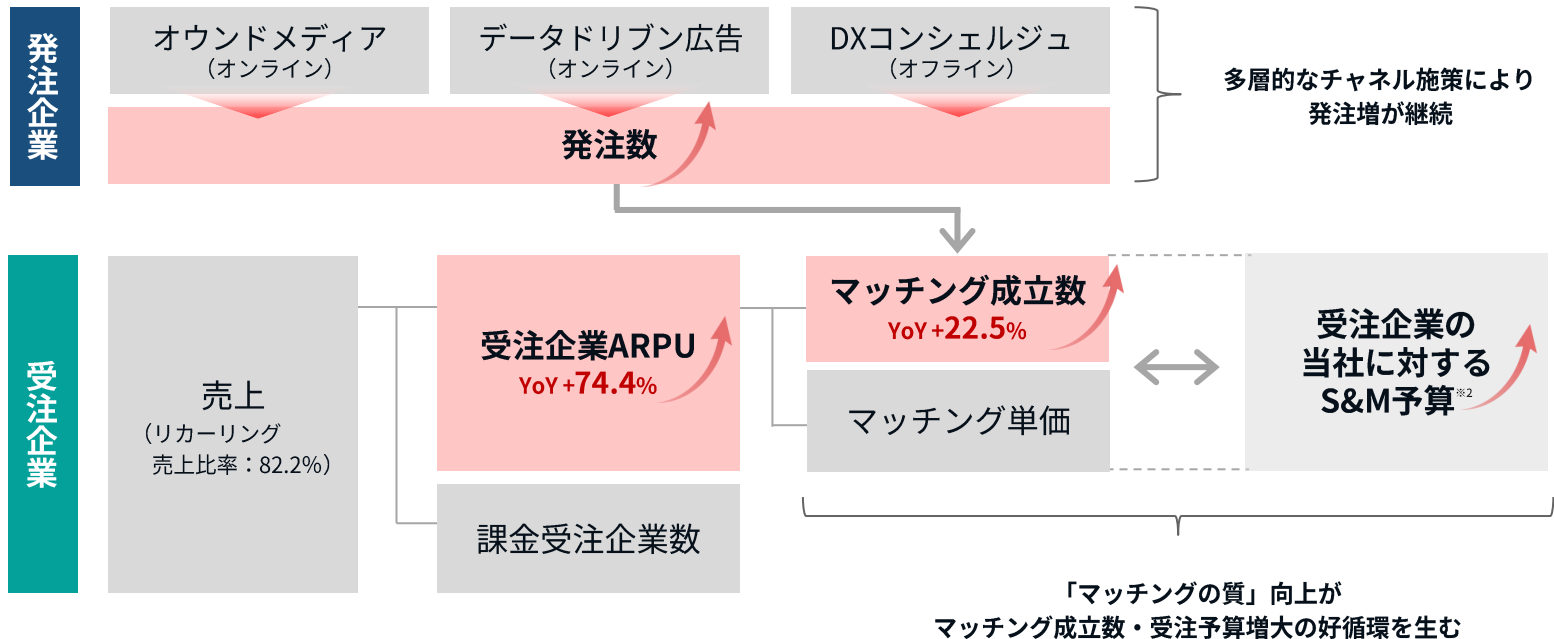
発注企業

オウンドメディア
（オンライン）

データドリブン広告
（オンライン）

DXコンシェルジュ
（オフライン）

発注数

多層的なチャネル施策により
発注増が継続

受注企業

売上
（リカーリング
売上比率：82.2%）

受注企業ARPU
YoY +74.4%

課金受注企業数

マッチング成立数
YoY +22.5%

マッチング単価

受注企業の
当社に対する
S&M予算※2

「マッチングの質」向上が
マッチング成立数・受注予算増大の好循環を生む